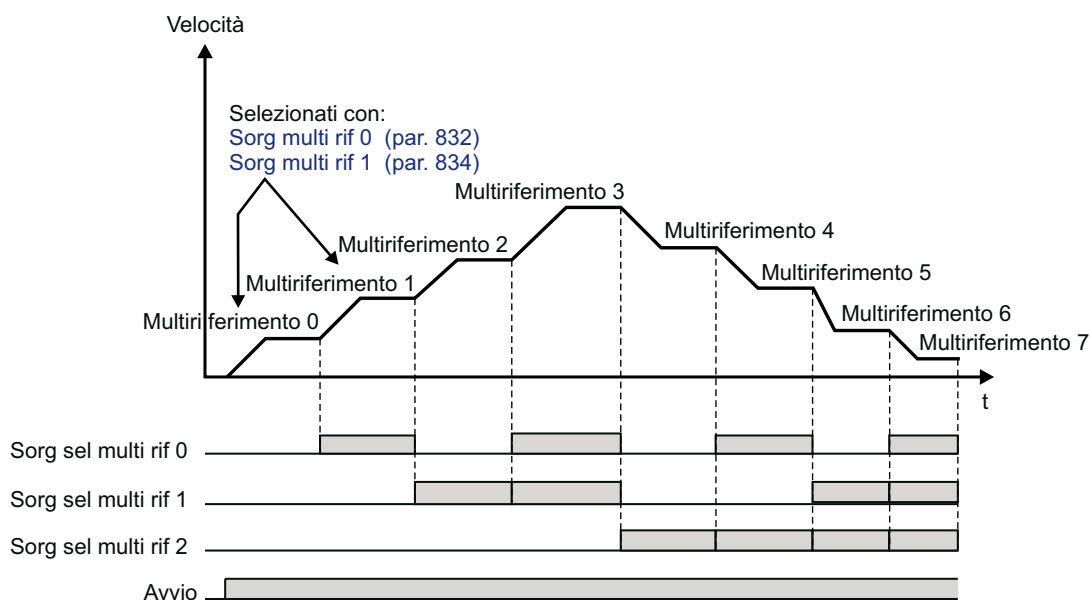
Velocità

Selezionati con:
Sorg multi rif 0 (par. 832)
Sorg multi rif 1 (par. 834)

Multiriferimento 3
Multiriferimento 2
Multiriferimento 4
Multiriferimento 1
Multiriferimento 5
Multiriferimento 6
Multiriferimento 0
Multiriferimento 7

t

Sorg sel multi rif 0
Sorg sel multi rif 1
Sorg sel multi rif 2
Avvio